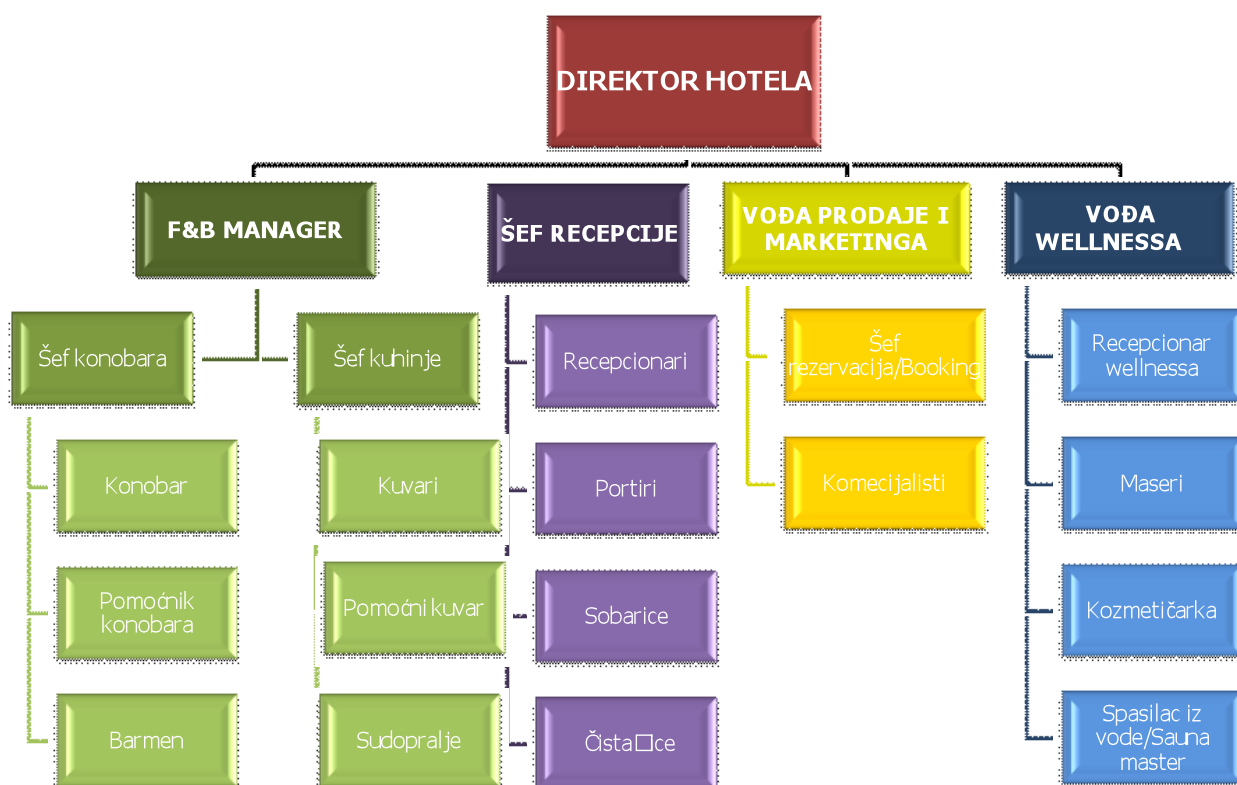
DIREKTOR HOTELA

F&B MANAGER

ŠEF RECEPCIJE

VOĐA PRODAJE I MARKETINGA

VOĐA WELLNESSA

Šef konobara

Šef kuhinje

Konobar

Pomoćnik konobara

Barmen

Kuvari

Pomoćni kuvar

Sudopralje

Recepcionari

Portiri

Sobarice

Čista□ce

Šef rezervacija/Booking

Komecijalisti

Recepcionar wellnessa

Maseri

Kozmetičarka

Spasilac iz vode/Sauna master